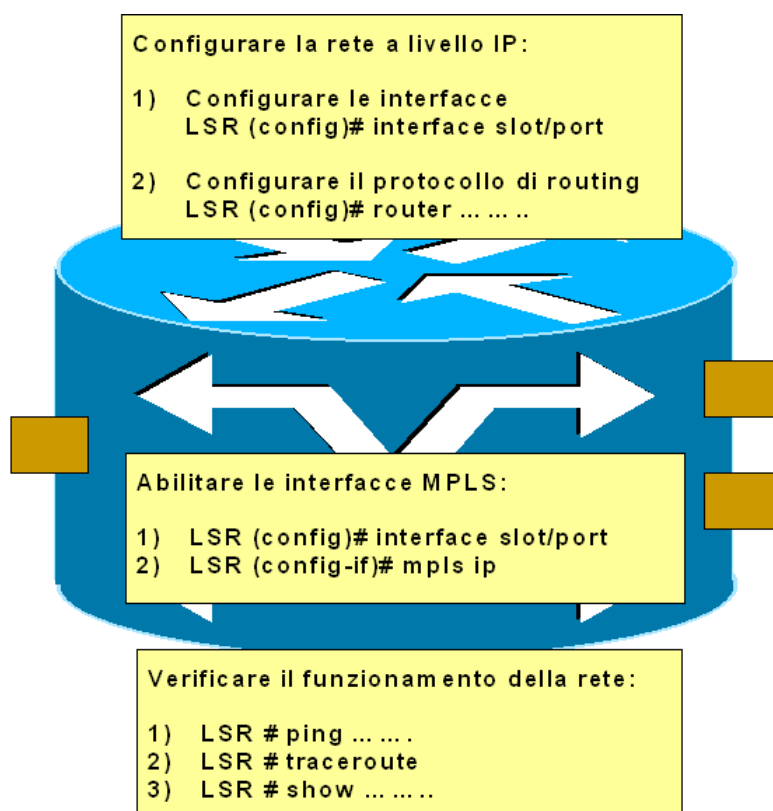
Configurare la rete a livello IP:

1) Configurare le interfacce
LSR (config)# interface slot/port

2) Configurare il protocollo di routing
LSR (config)# router … … ..

Abilitare le interfacce MPLS:

1) LSR (config)# interface slot/port
2) LSR (config-if)# mpls ip

Verificare il funzionamento della rete:

1) LSR # ping … … .
2) LSR # traceroute
3) LSR # show … … ..